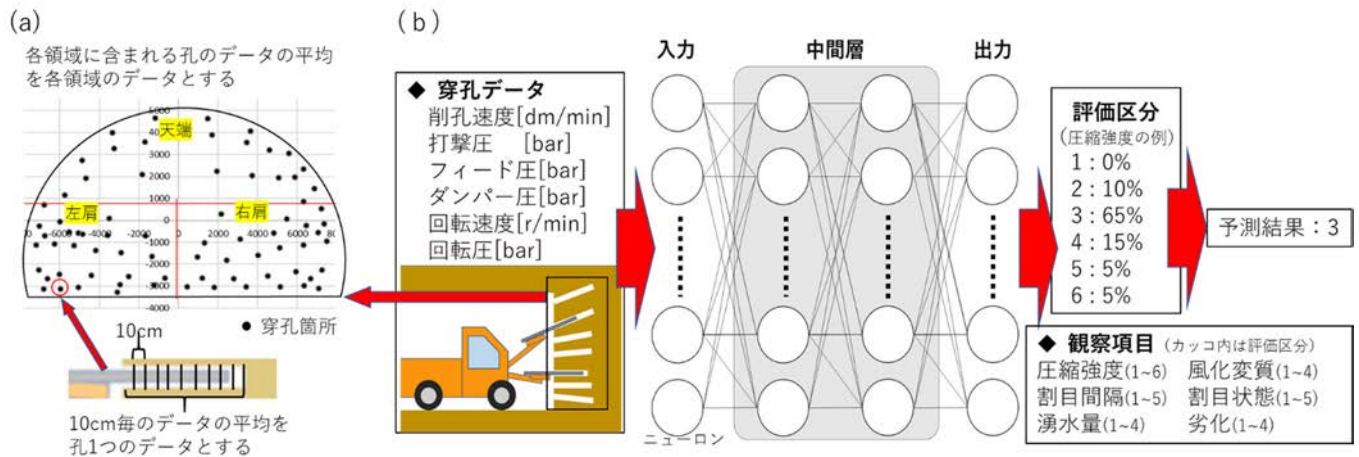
(a)

各領域に含まれる孔のデータの平均を各領域のデータとする

5000
4000
3000
2000
1000
0
-1000
-2000
-3000
-4000

天端
左肩
右肩

-8000 -6000 -4000 -2000 0 2000 4000 6000 8000

● 穿孔箇所

10cm

10cm毎のデータの平均を孔1つのデータとする

(b)

◆ 穿孔データ
削孔速度[dm/min]
打撃圧 [bar]
フィード圧[bar]
ダンパー圧[bar]
回転速度[r/min]
回転圧[bar]

入力
中間層
出力

ニューロン

評価区分
(圧縮強度の例)
1 : 0%
2 : 10%
3 : 65%
4 : 15%
5 : 5%
6 : 5%

予測結果:3

◆ 観察項目 (カッコ内は評価区分)
圧縮強度(1~6) 風化変質(1~4)
割目間隔(1~5) 割目状態(1~5)
湧水量(1~4) 劣化(1~4)